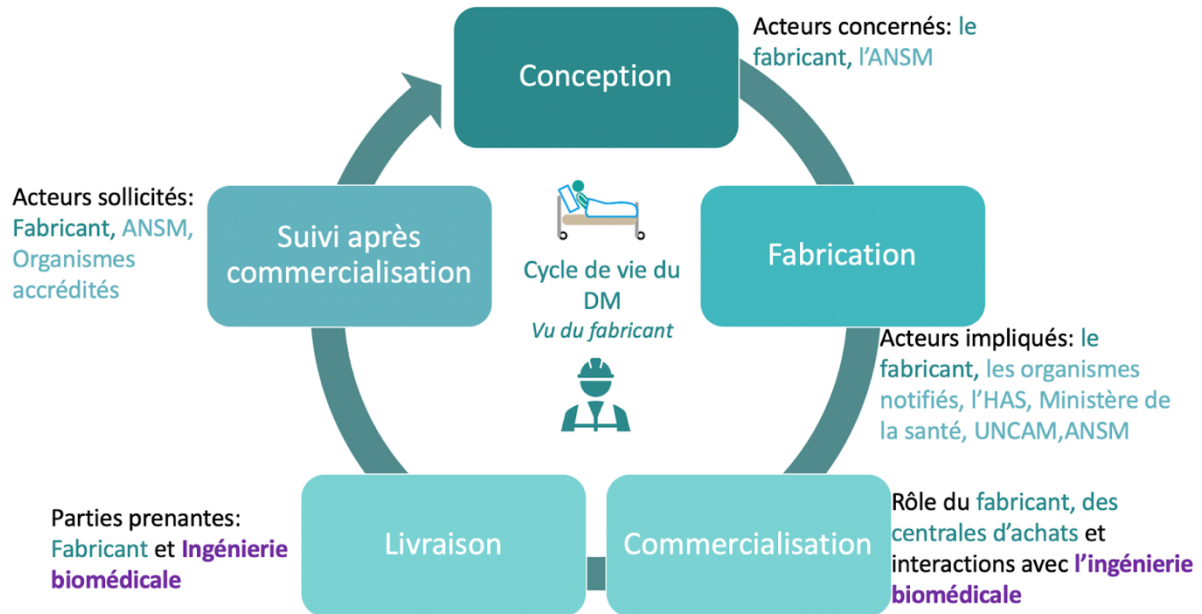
Conception

Acteurs concernés: le fabricant, l'ANSM

Acteurs sollicités: Fabricant, ANSM, Organismes accrédités

Suivi après commercialisation

Cycle de vie du DM
Vu du fabricant

Fabrication

Acteurs impliqués: le fabricant, les organismes notifiés, l'HAS, Ministère de la santé, UNCAM,ANSM

Parties prenantes: Fabricant et Ingénierie biomédicale

Livraison

Commercialisation

Rôle du fabricant, des centrales d'achats et interactions avec l'ingénierie biomédicale